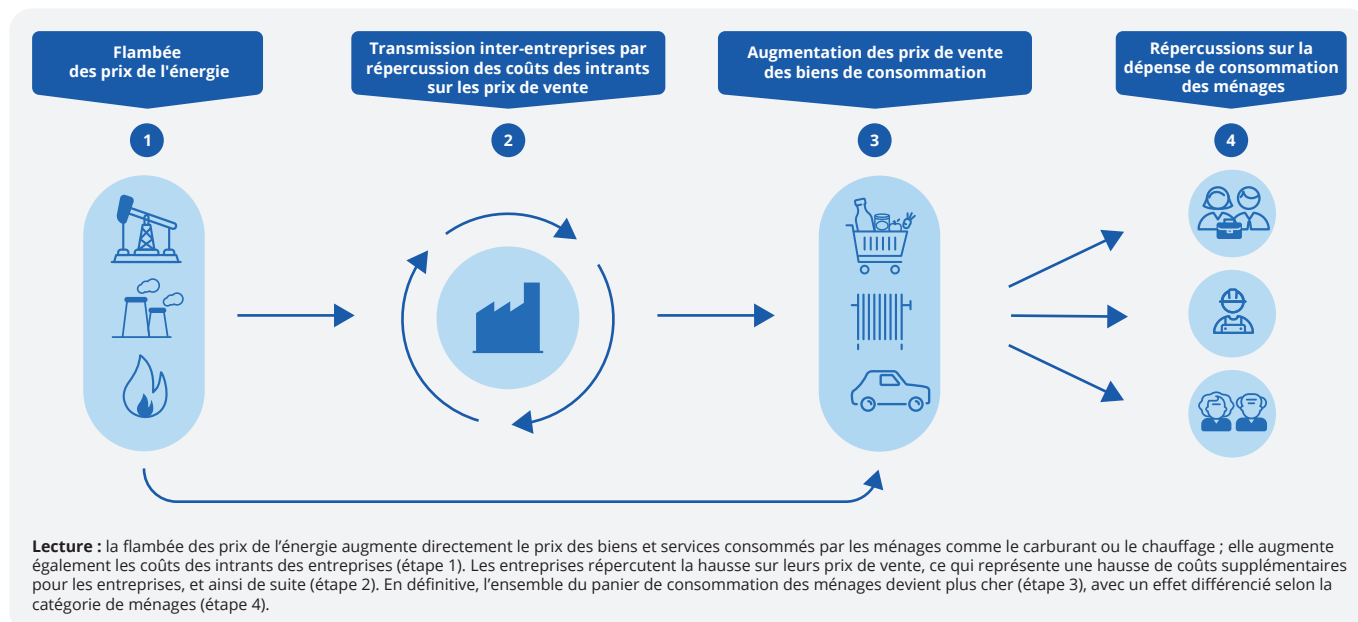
Flambée des prix de l'énergie

Transmission inter-entreprises par répercussion des coûts des intrants sur les prix de vente

Augmentation des prix de vente des biens de consommation

Répercussions sur la dépense de consommation des ménages

1

2

3

4

**Lecture :** la flambée des prix de l'énergie augmente directement le prix des biens et services consommés par les ménages comme le carburant ou le chauffage ; elle augmente également les coûts des intrants des entreprises (étape 1). Les entreprises répercutent la hausse sur leurs prix de vente, ce qui représente une hausse de coûts supplémentaires pour les entreprises, et ainsi de suite (étape 2). En définitive, l'ensemble du panier de consommation des ménages devient plus cher (étape 3), avec un effet différencié selon la catégorie de ménages (étape 4).